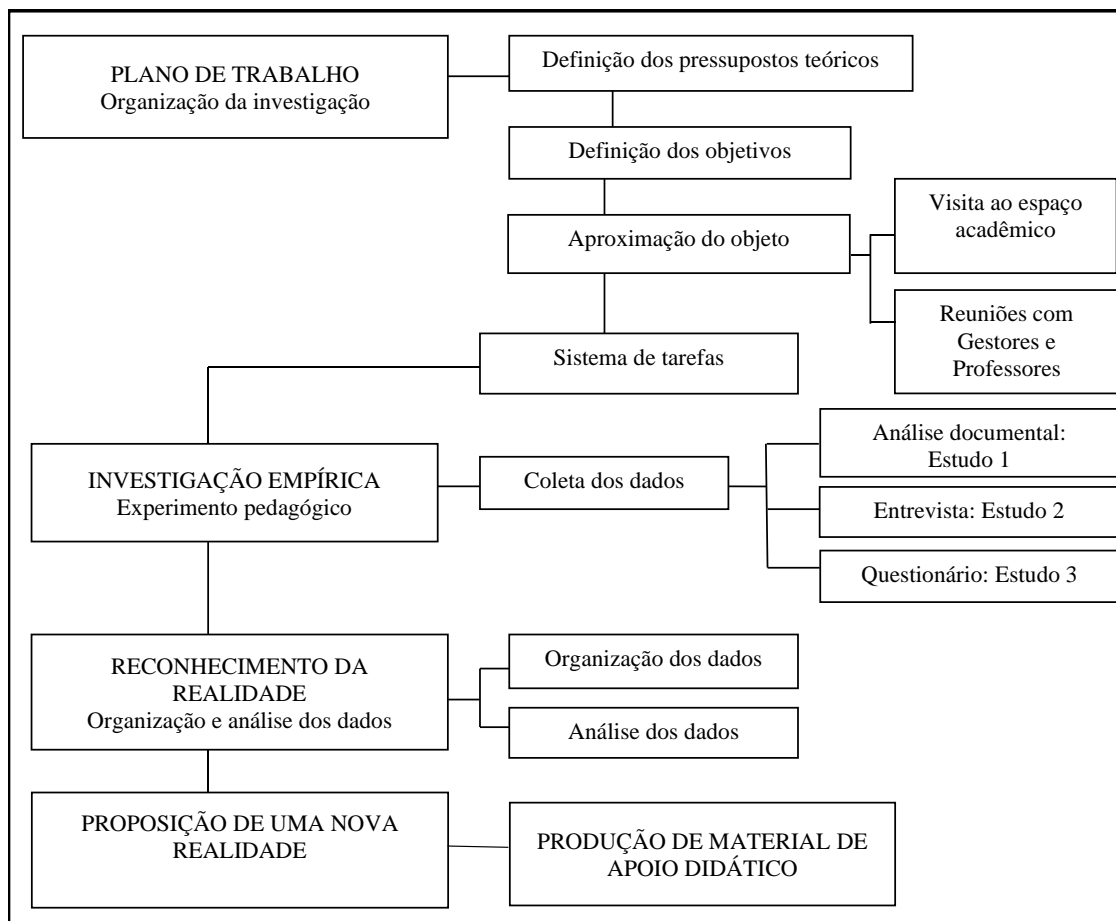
PLANO DE TRABALHO
Organização da investigação

Definição dos pressupostos teóricos

Definição dos objetivos

Aproximação do objeto

Visita ao espaço acadêmico

Reuniões com Gestores e Professores

Sistema de tarefas

INVESTIGAÇÃO EMPÍRICA
Experimento pedagógico

Coleta dos dados

Análise documental: Estudo 1

Entrevista: Estudo 2

Questionário: Estudo 3

RECONHECIMENTO DA REALIDADE
Organização e análise dos dados

Organização dos dados

Análise dos dados

PROPOSIÇÃO DE UMA NOVA REALIDADE

PRODUÇÃO DE MATERIAL DE APOIO DIDÁTICO